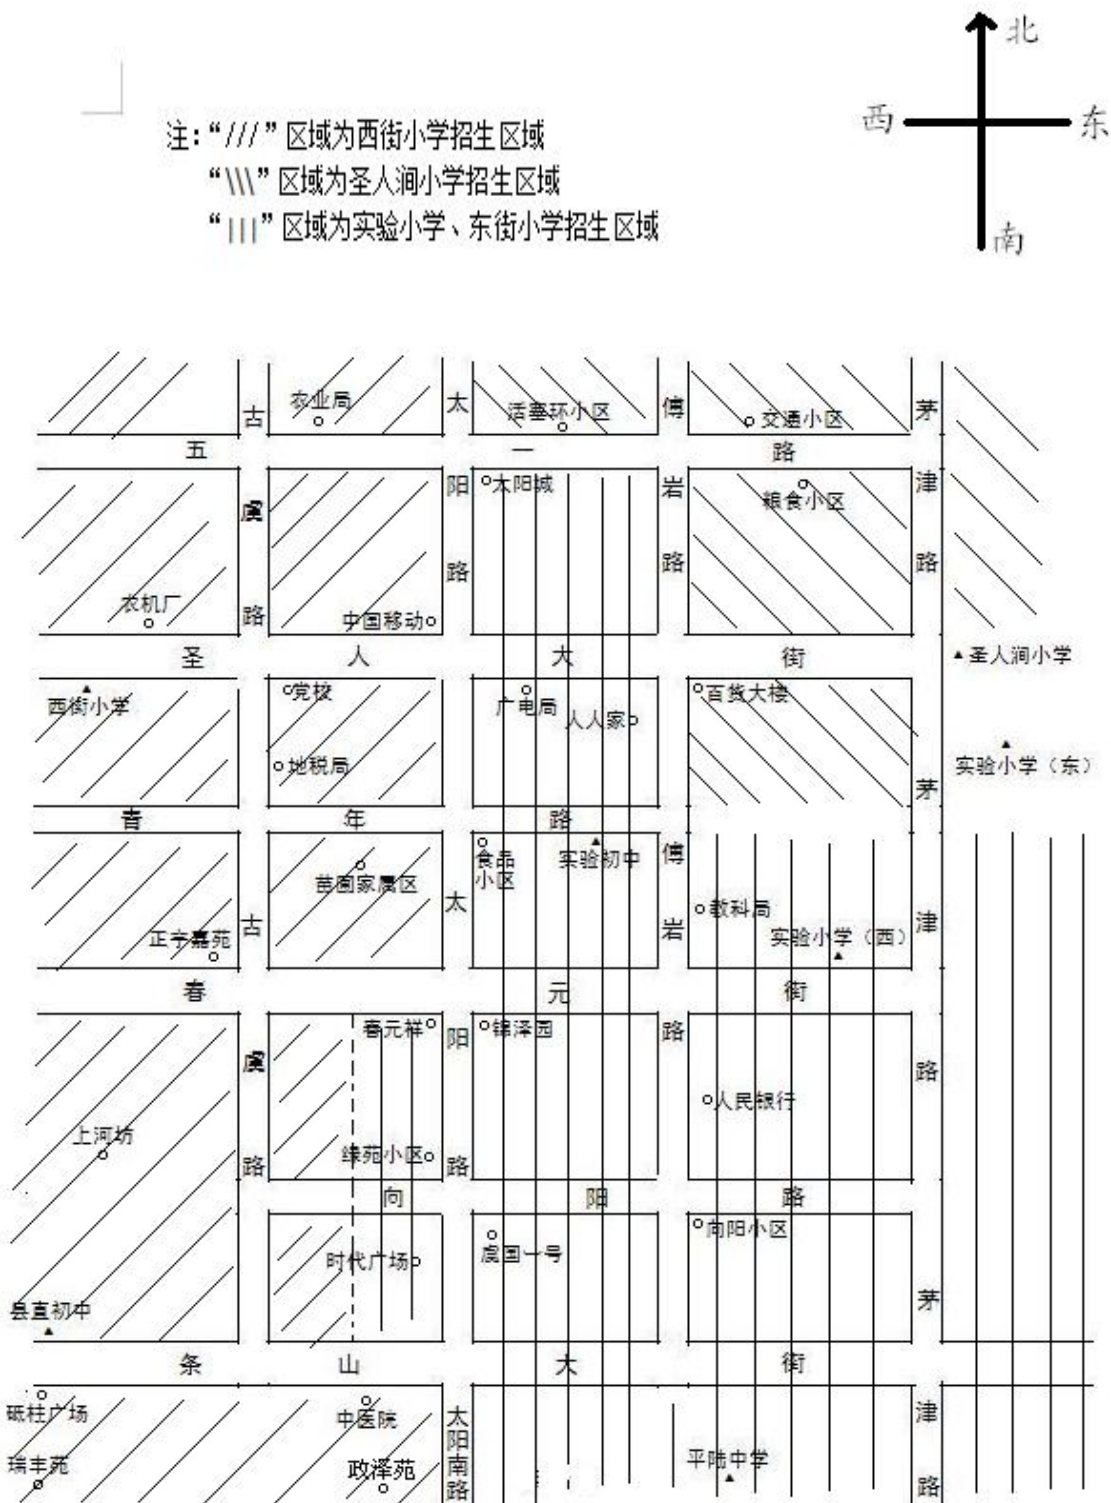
注:“///”区域为西街小学招生区域
“\\\”区域为圣人涧小学招生区域
“|||”区域为实验小学、东街小学招生区域

北
西
东
南

农业局
古
太
话垂环小区
傅
交通小区
茅
五
一
路
阳
太阳城
岩
粮食小区
津
虞
路
路
路
农机厂
路
中国移动
圣
人
大
街
圣人涧小学
西街小学
党校
广电局
人人家
百货大楼
地税局
实验小学（东）
茅
青
年
路
食品小区
实验初中
傅
苗圃家属区
教科局
太
岩
实验小学（西）
津
正宇嘉苑
古
春
元
街
春元祥
阳
锦泽园
路
虞
路
人民银行
上河坊
绿苑小区
路
路
向
阳
路
虞国一号
向阳小区
时代广场
茅
县直初中
条
山
大
街
砥柱广场
中医院
太阳南路
津
瑞丰苑
政泽苑
平陆中学
路